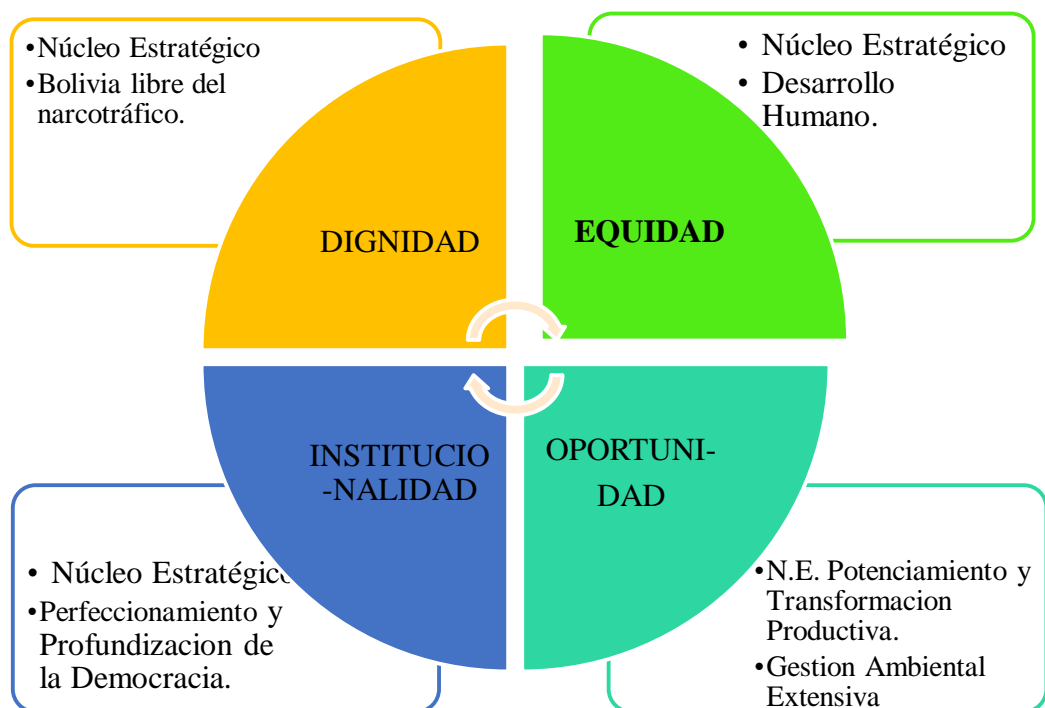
•Núcleo Estratégico
•Bolivia libre del narcotráfico.

• Núcleo Estratégico
• Desarrollo Humano.

DIGNIDAD

EQUIDAD

INSTITUCIO-NALIDAD

OPORTUNI-DAD

• Núcleo Estratégico
•Perfeccionamiento y Profundizacion de la Democracia.

•N.E. Potenciamiento y Transformacion Productiva.
•Gestion Ambiental Extensiva